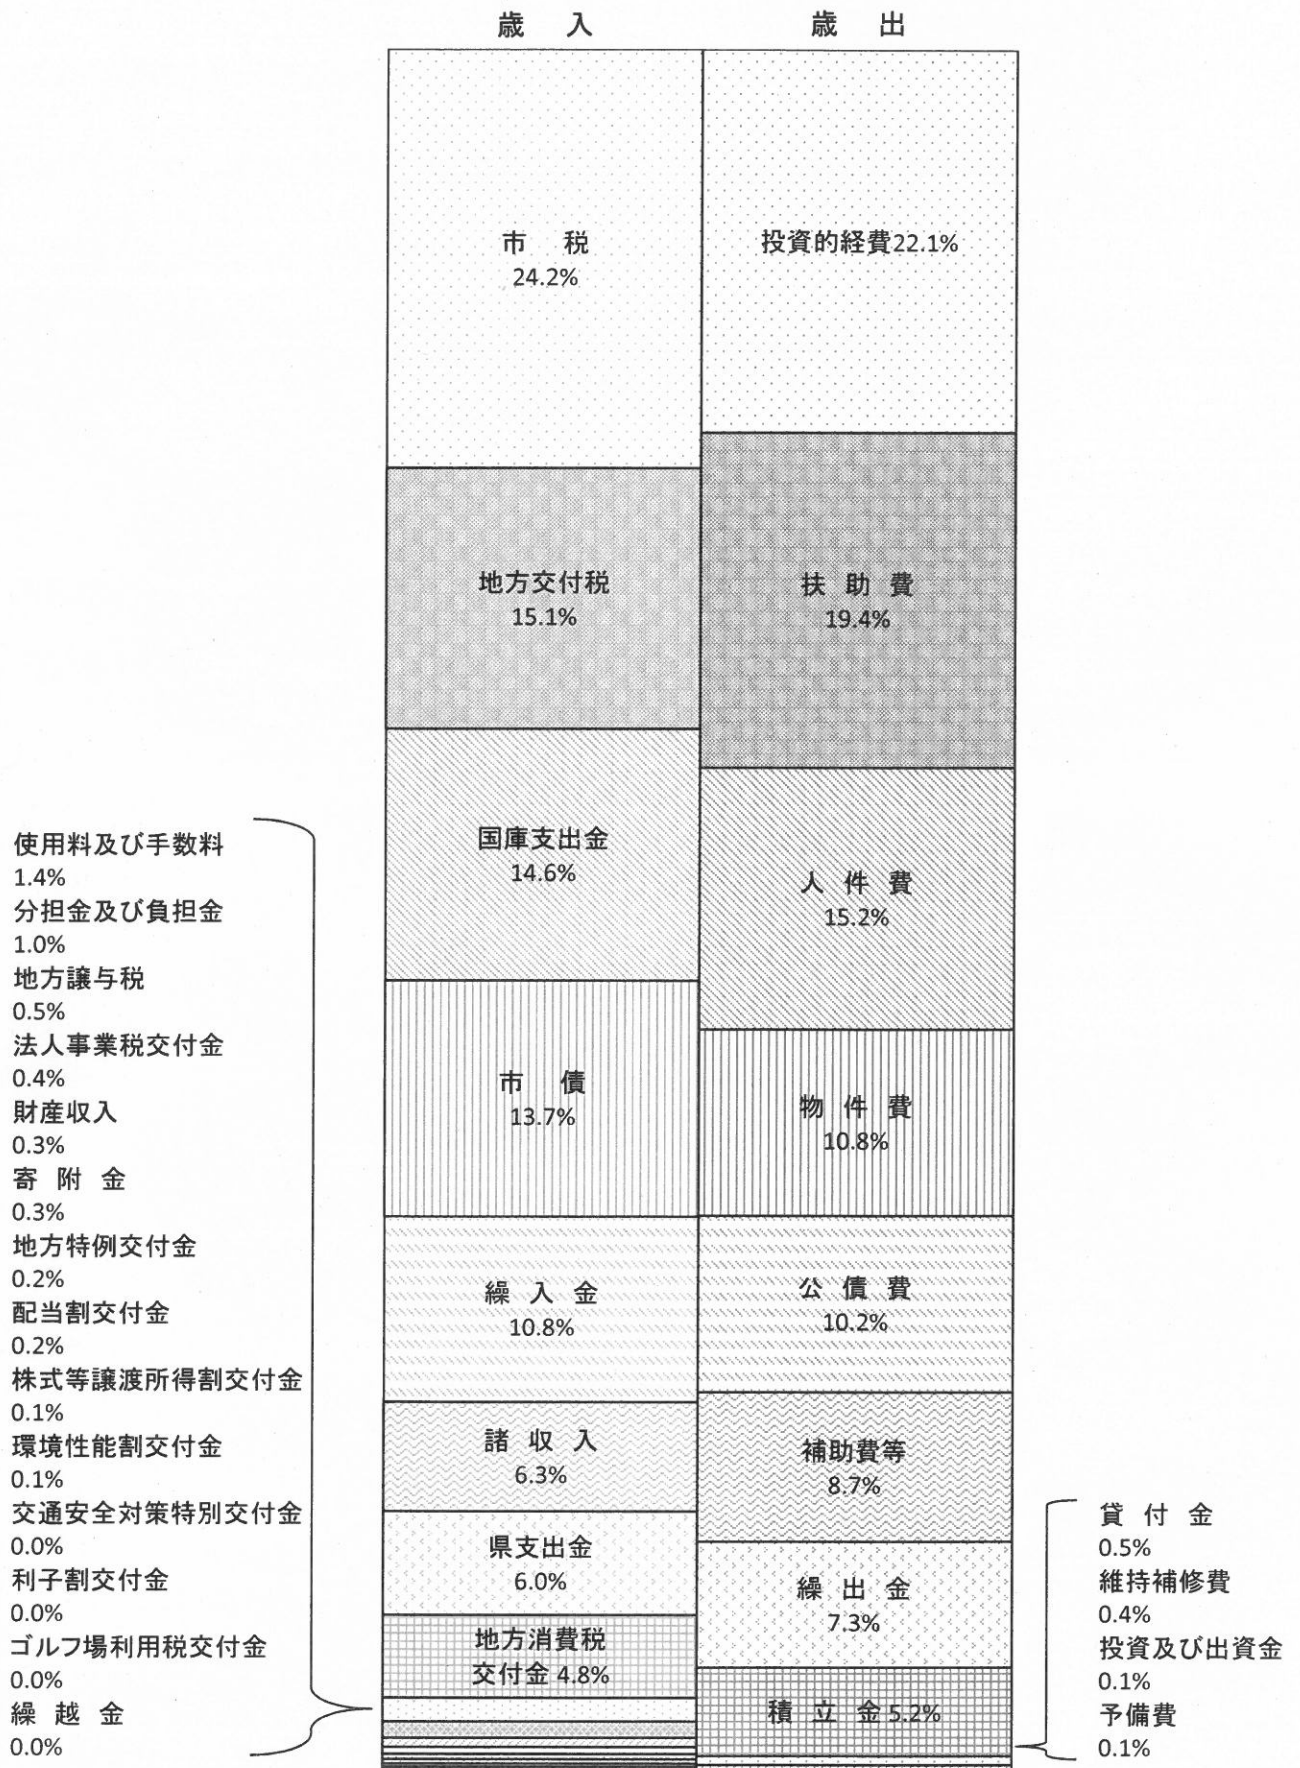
歳　入

歳　出

市　税
24.2%

地方交付税
15.1%

国庫支出金
14.6%

市　債
13.7%

繰 入 金
10.8%

諸 収 入
6.3%

県支出金
6.0%

地方消費税
交付金 4.8%

投資的経費22.1%

扶 助 費
19.4%

人 件 費
15.2%

物 件 費
10.8%

公 債 費
10.2%

補助費等
8.7%

繰 出 金
7.3%

積 立 金 5.2%

使用料及び手数料
1.4%
分担金及び負担金
1.0%
地方譲与税
0.5%
法人事業税交付金
0.4%
財産収入
0.3%
寄 附 金
0.3%
地方特例交付金
0.2%
配当割交付金
0.2%
株式等譲渡所得割交付金
0.1%
環境性能割交付金
0.1%
交通安全対策特別交付金
0.0%
利子割交付金
0.0%
ゴルフ場利用税交付金
0.0%
繰 越 金
0.0%

貸 付 金
0.5%
維持補修費
0.4%
投資及び出資金
0.1%
予備費
0.1%